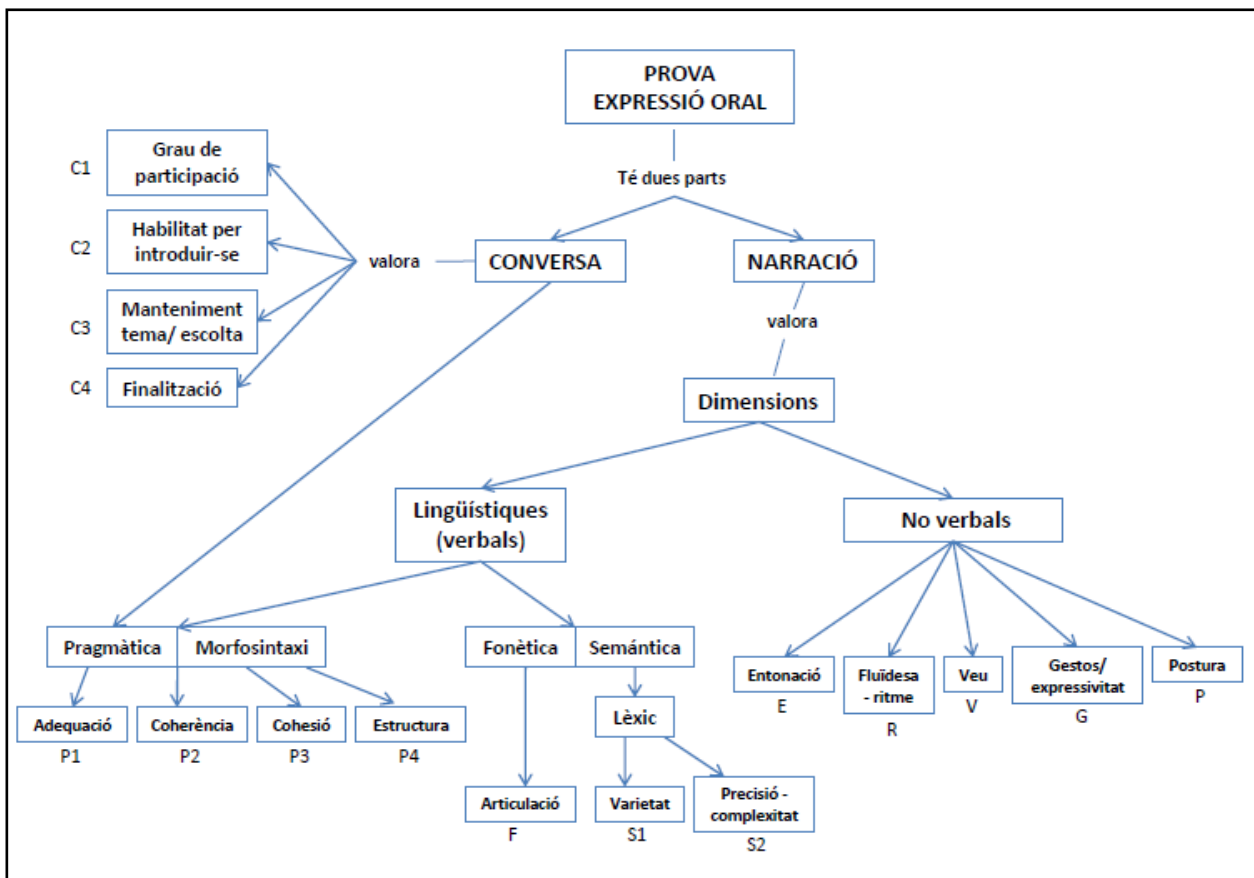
PROVA EXPRESSIÓ ORAL

Té dues parts

CONVERSA

NARRACIÓ

valora

C1 Grau de participació

C2 Habilitat per introduir-se

C3 Manteniment tema/ escolta

C4 Finalització

valora

Dimensions

Lingüístiques (verbals)

No verbals

Pragmàtica

Morfosintaxi

Fonètica

Semántica

Adequació
P1

Coherència
P2

Cohesió
P3

Estructura
P4

Lèxic

Articulació
F

Varietat
S1

Precisió - complexitat
S2

Entonació
E

Fluïdesa - ritme
R

Veu
V

Gestos/ expressivitat
G

Postura
P